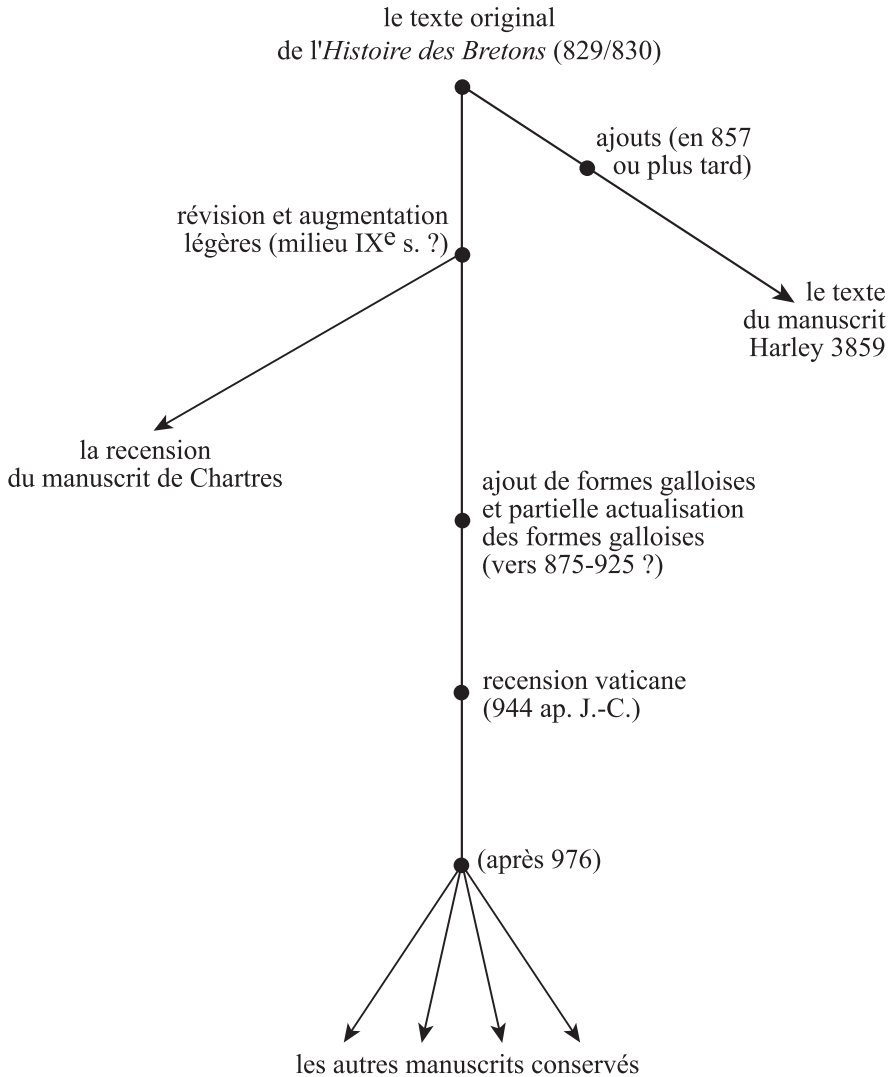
le texte original
de l'Histoire des Bretons (829/830)

ajouts (en 857
ou plus tard)

révision et augmentation
légères (milieu IX$^{e}$ s. ?)

le texte
du manuscrit
Harley 3859

la recension
du manuscrit de Chartres

ajout de formes galloises
et partielle actualisation
des formes galloises
(vers 875-925 ?)

recension vaticane
(944 ap. J.-C.)

(après 976)

les autres manuscrits conservés